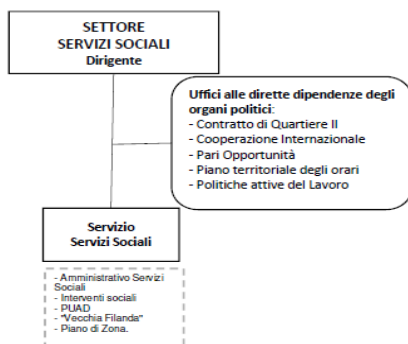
SETTORE
SERVIZI SOCIALI
Dirigente

Uffici alle dirette dipendenze degli organi politici:
- Contratto di Quartiere II
- Cooperazione Internazionale
- Pari Opportunità
- Piano territoriale degli orari
- Politiche attive del Lavoro

Servizio
Servizi Sociali

- Amministrativo Servizi Sociali
- Interventi sociali
- PUAD
- "Vecchia Filanda"
- Piano di Zona.